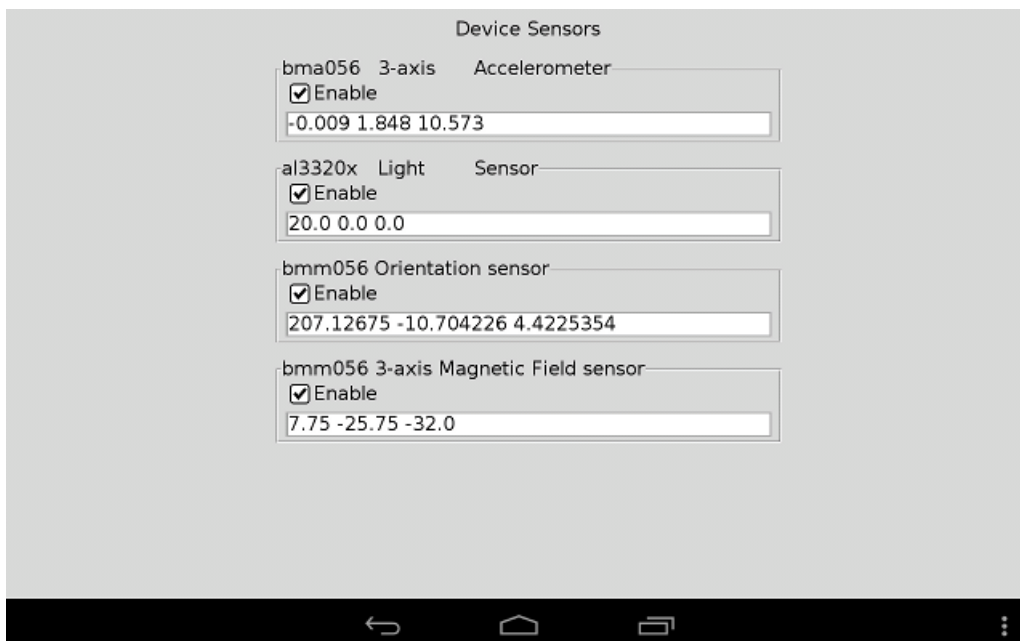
Device Sensors

bma056 3-axis Accelerometer
☑Enable
-0.009 1.848 10.573

al3320x Light Sensor
☑Enable
20.0 0.0 0.0

bmm056 Orientation sensor
☑Enable
207.12675 -10.704226 4.4225354

bmm056 3-axis Magnetic Field sensor
☑Enable
7.75 -25.75 -32.0